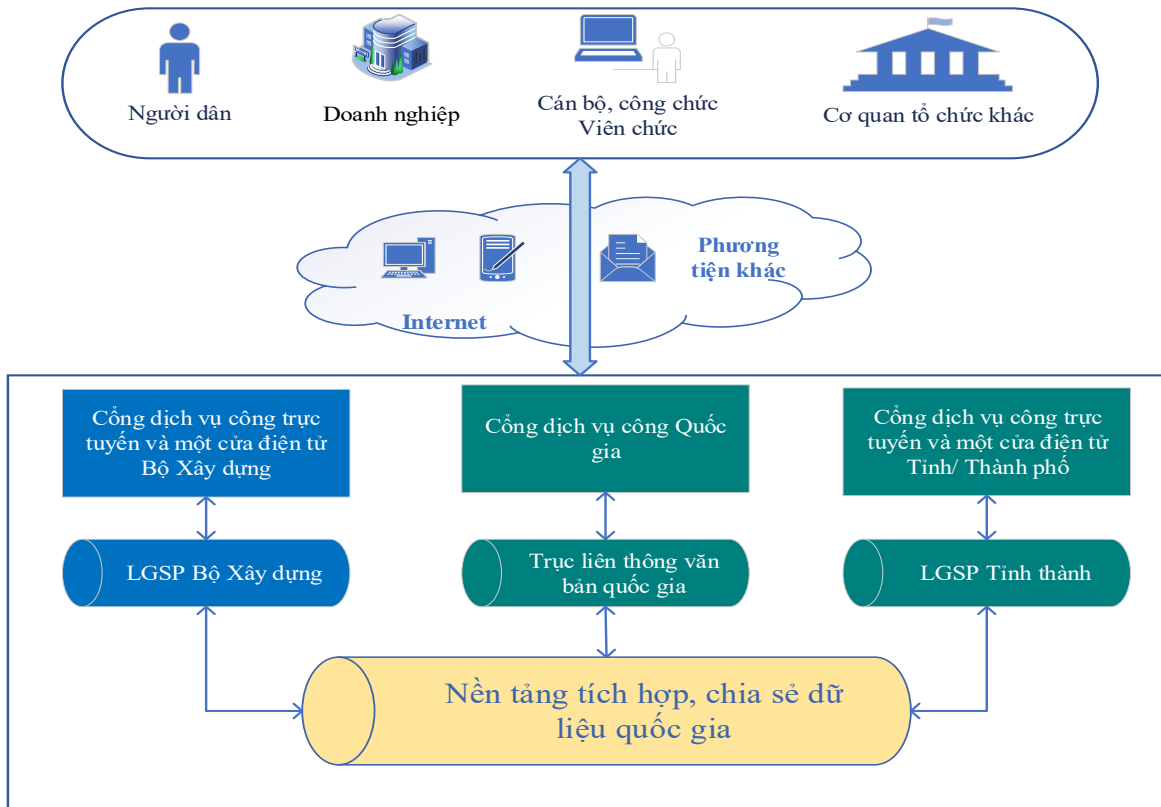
Người dân

Doanh nghiệp

Cán bộ, công chức
Viên chức

Cơ quan tổ chức khác

Phương tiện khác

Internet

Cổng dịch vụ công trực tuyến và một cửa điện tử Bộ Xây dựng

Cổng dịch vụ công Quốc gia

Cổng dịch vụ công trực tuyến và một cửa điện tử Tỉnh/ Thành phố

LGSP Bộ Xây dựng

Trục liên thông văn bản quốc gia

LGSP Tỉnh thành

Nền tảng tích hợp, chia sẻ dữ liệu quốc gia